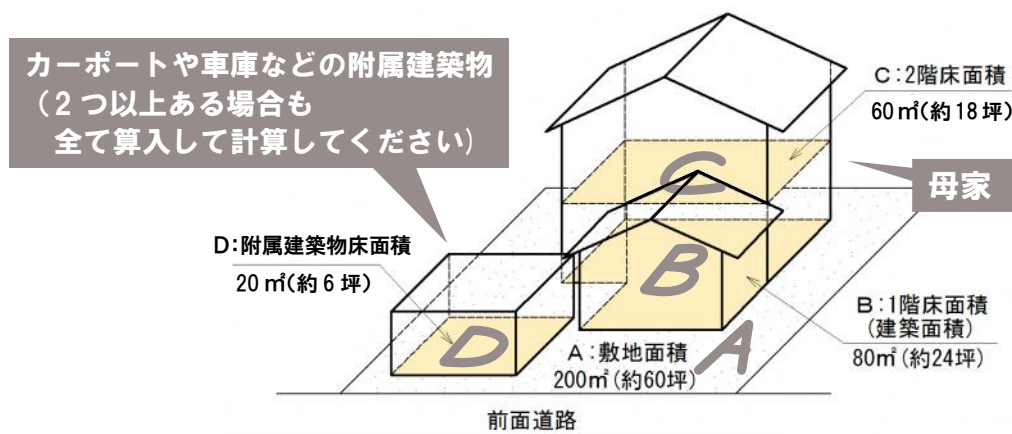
カーポートや車庫などの附属建築物
（２つ以上ある場合も
全て算入して計算してください）

C：2階床面積
60㎡(約18坪)

母家

D：附属建築物床面積
20㎡(約6坪)

C

B

D

A

B：1階床面積
(建築面積)
80㎡(約24坪)

A：敷地面積
200㎡(約60坪)

前面道路